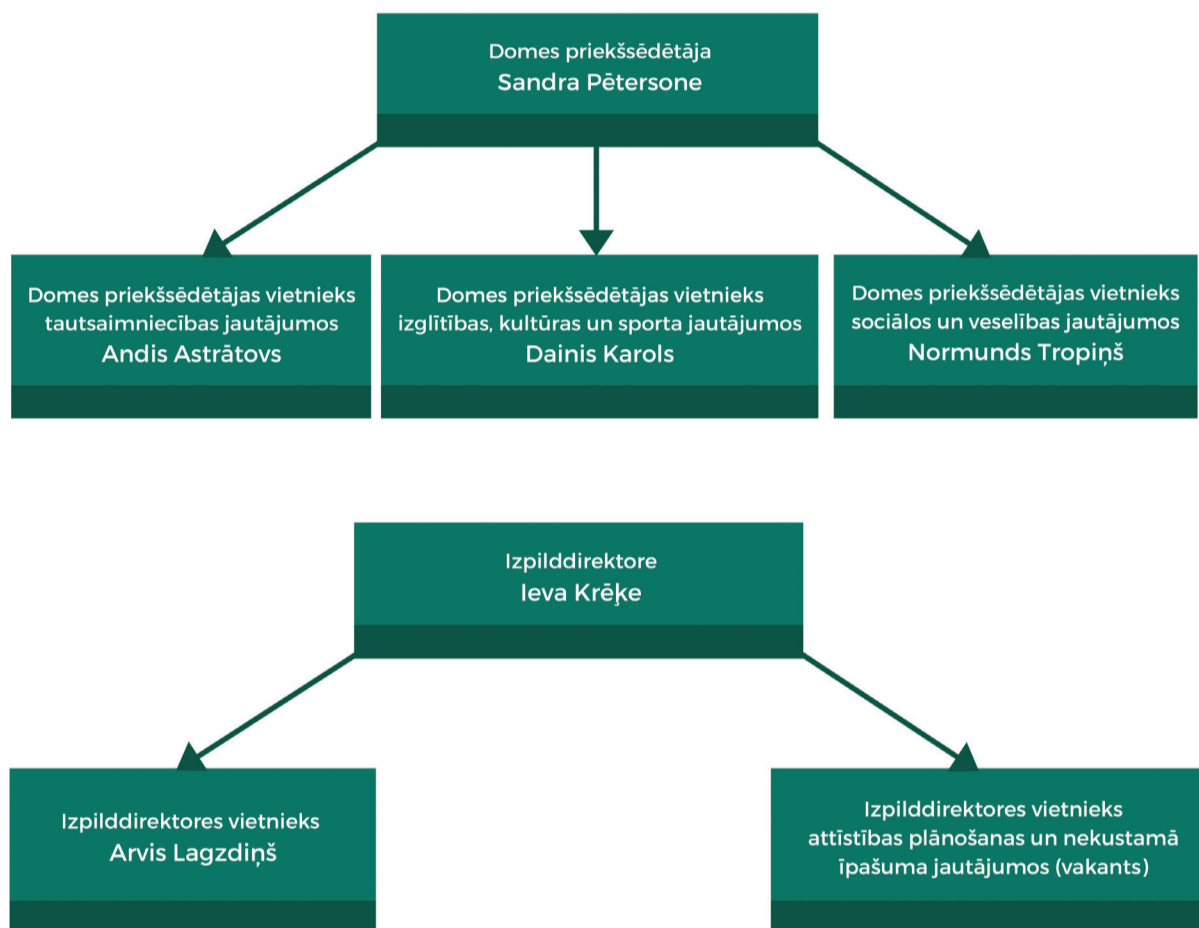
Domes priekšsēdētāja
Sandra Pētersone

Domes priekšsēdētājas vietnieks tautsaimniecības jautājumos
Andis Astrātovs

Domes priekšsēdētājas vietnieks izglītības, kultūras un sporta jautājumos
Dainis Karols

Domes priekšsēdētājas vietnieks sociālos un veselības jautājumos
Normunds Tropiņš

Izpilddirektore
Ieva Krēķe

Izpilddirektores vietnieks
Arvis Lagzdiņš

Izpilddirektores vietnieks attīstības plānošanas un nekustamā īpašuma jautājumos (vakants)